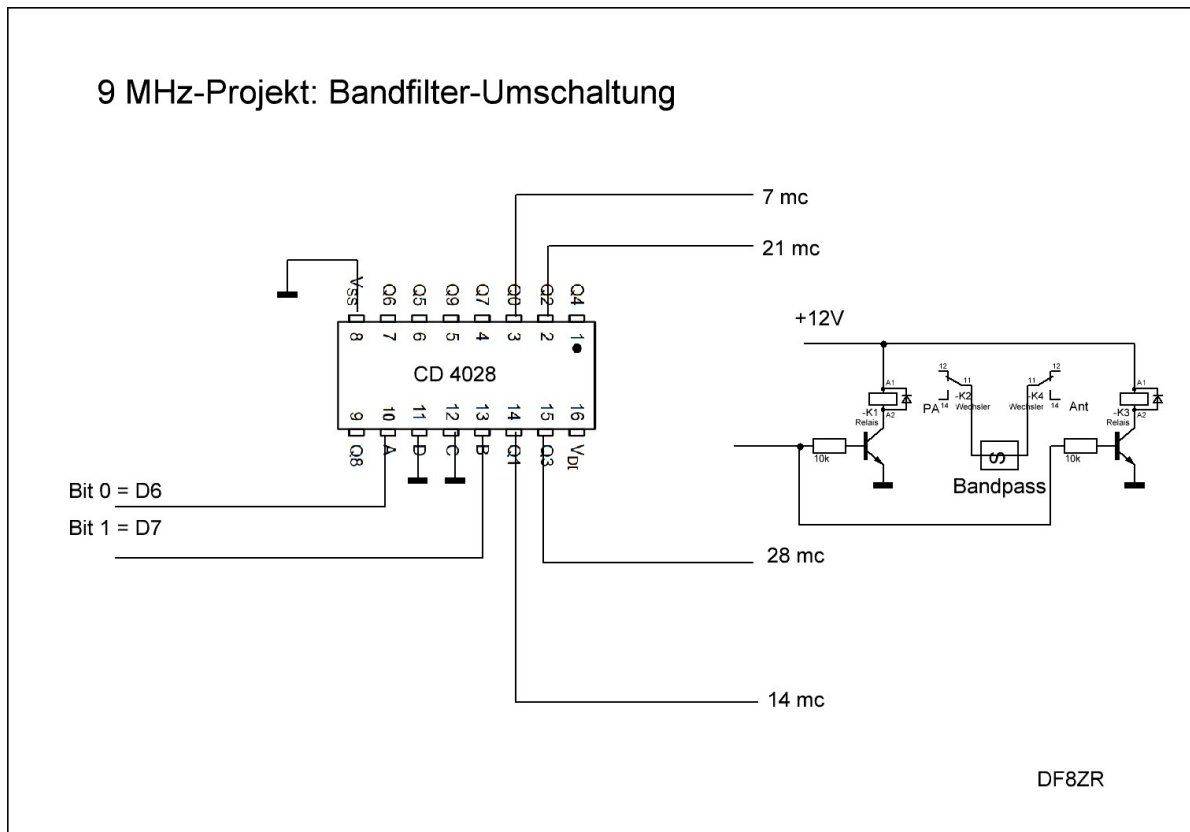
9 MHz-Projekt: Bandfilter-Umschaltung

7 mc

21 mc

Vss Q6 Q5 Q9 Q7 Q0 Q2 Q4

8 7 6 5 4 3 2 1

CD 4028

9 10 11 12 13 14 15 16

Q8 A D C B Q1 Q3 VDD

+12V

A1 A2 -K1 Relais

12 11 -K2 Wechsler PA 14

11 12 -K4 Wechsler 14 Ant

A1 A2 -K3 Relais

10k

S

Bandpass

10k

Bit 0 = D6

Bit 1 = D7

28 mc

14 mc

DF8ZR